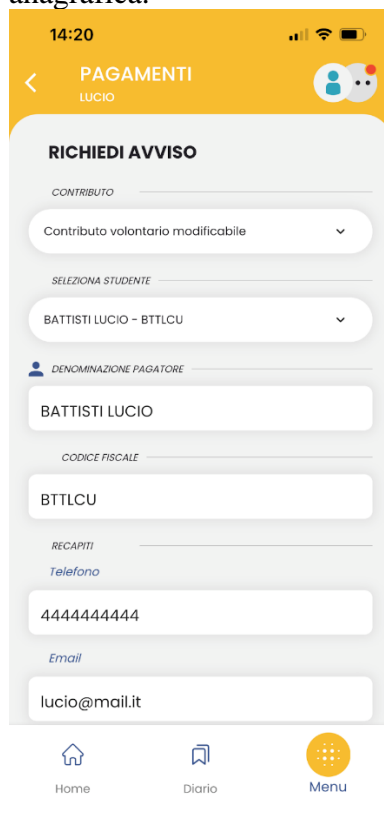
anagrafica.

14:20

PAGAMENTI
LUCIO

RICHIEDI AVVISO

CONTRIBUTO

Contributo volontario modificabile

SELEZIONA STUDENTE

BATTISTI LUCIO - BTTLCU

DENOMINAZIONE PAGATORE

BATTISTI LUCIO

CODICE FISCALE

BTTLCU

RECAPITI

Telefono

4444444444

Email

lucio@mail.it

Home
Diario
Menu